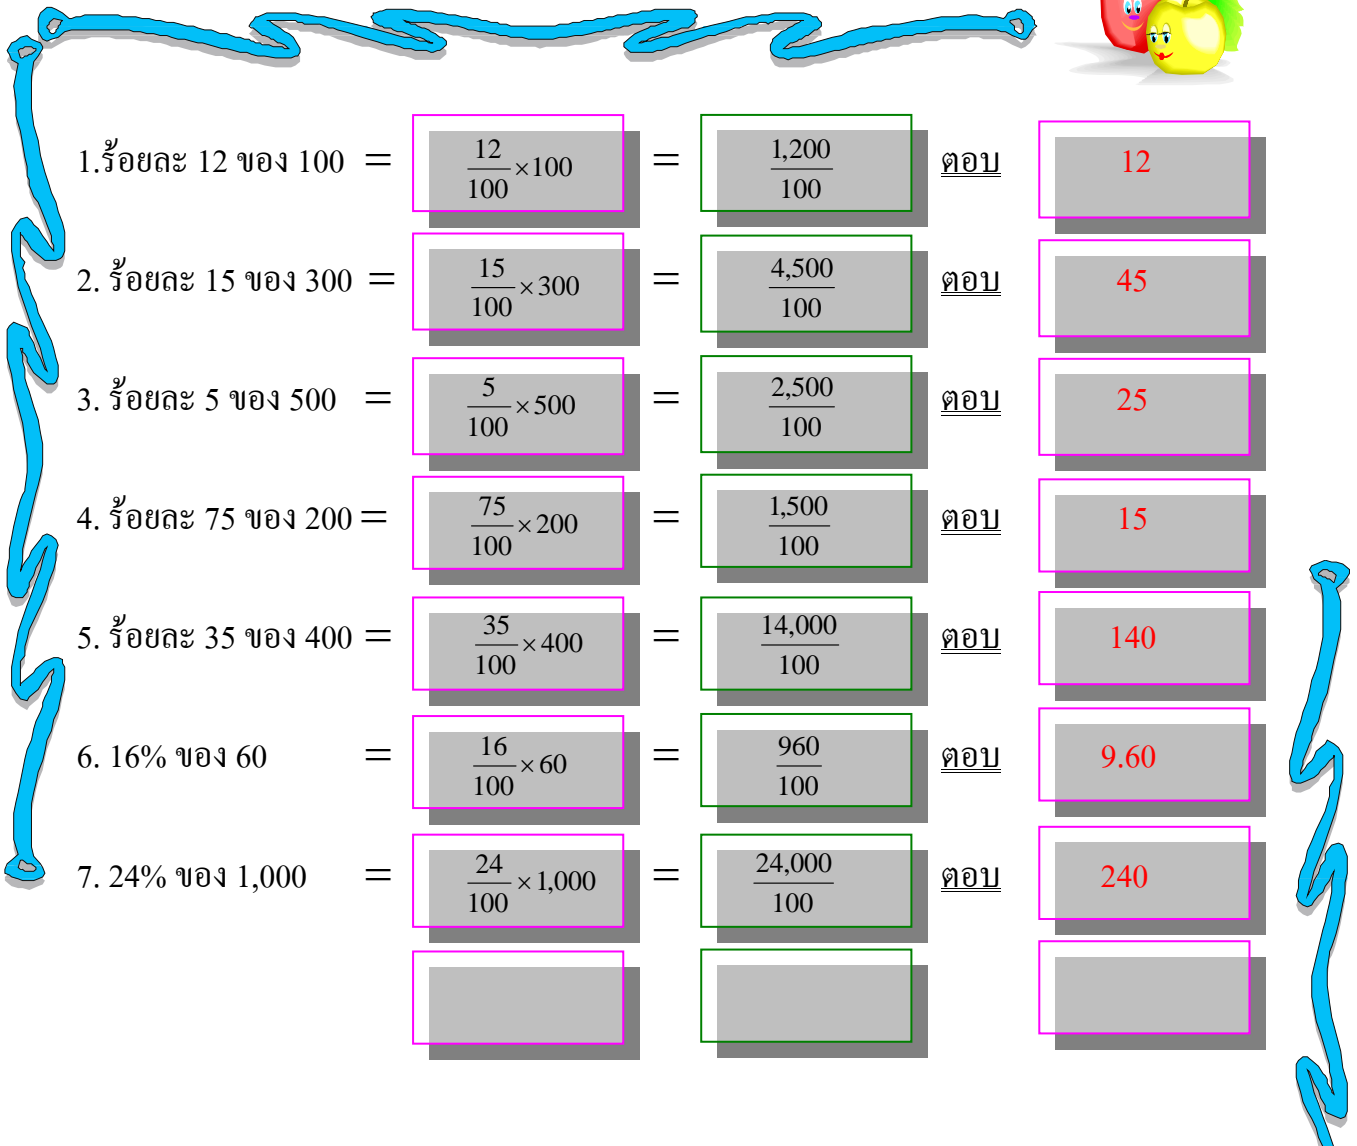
1.ร้อยละ 12 ของ 100 $=$ $\frac{12}{100}\times100$ $=$ $\frac{1,200}{100}$ ตอบ 12

2. ร้อยละ 15 ของ 300 $=$ $\frac{15}{100}\times300$ $=$ $\frac{4,500}{100}$ ตอบ 45

3. ร้อยละ 5 ของ 500 $=$ $\frac{5}{100}\times500$ $=$ $\frac{2,500}{100}$ ตอบ 25

4. ร้อยละ 75 ของ 200 $=$ $\frac{75}{100}\times200$ $=$ $\frac{1,500}{100}$ ตอบ 15

5. ร้อยละ 35 ของ 400 $=$ $\frac{35}{100}\times400$ $=$ $\frac{14,000}{100}$ ตอบ 140

6. 16% ของ 60 $=$ $\frac{16}{100}\times60$ $=$ $\frac{960}{100}$ ตอบ 9.60

7. 24% ของ 1,000 $=$ $\frac{24}{100}\times1,000$ $=$ $\frac{24,000}{100}$ ตอบ 240